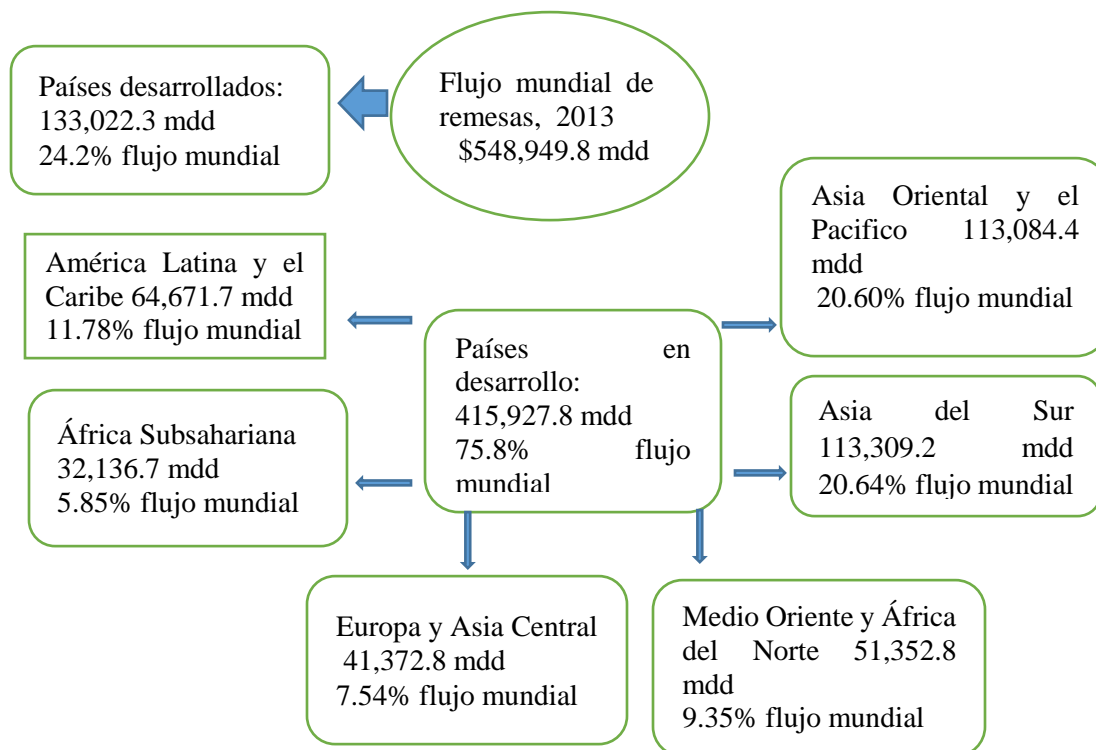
Flujo mundial de remesas, 2013
$548,949.8 mdd

Países desarrollados:
133,022.3 mdd
24.2% flujo mundial

Asia Oriental y el Pacifico 113,084.4 mdd
20.60% flujo mundial

América Latina y el Caribe 64,671.7 mdd
11.78% flujo mundial

Países en desarrollo:
415,927.8 mdd
75.8% flujo mundial

Asia del Sur 113,309.2 mdd
20.64% flujo mundial

África Subsahariana
32,136.7 mdd
5.85% flujo mundial

Europa y Asia Central
41,372.8 mdd
7.54% flujo mundial

Medio Oriente y África del Norte 51,352.8 mdd
9.35% flujo mundial